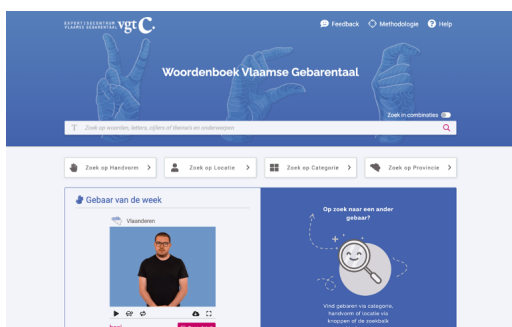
EXPERTISECENTRUM VLAAMSE GEBARENTAAL vgtC.

Feedback Methodologie Help

Woordenboek Vlaamse Gebarentaal

Zoek in combinaties

Zoek op woorden, letters, cijfers of thema's en onderwerpen

Zoek op Handvorm >
Zoek op Locatie >
Zoek op Categorie >
Zoek op Provincie >

Gebaar van de week

Vlaanderen

Op zoek naar een ander gebaar?

Vind gebaren via categorie, handvorm of locatie via knoppen of de zoekbalk